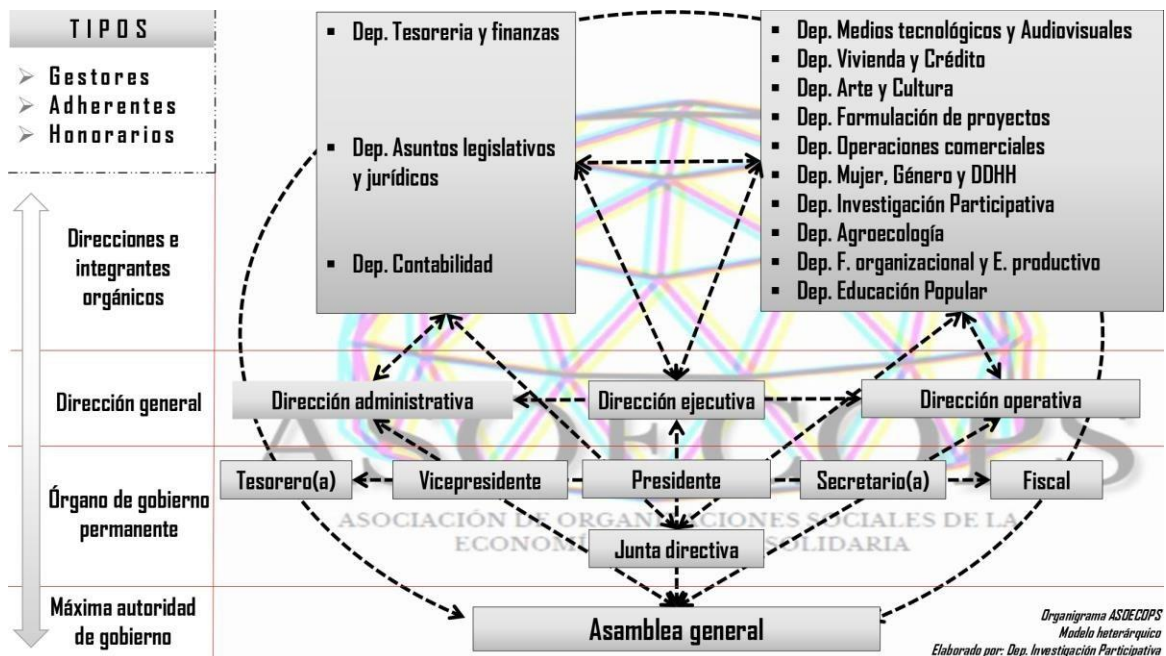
TIPOS

➢ Gestores
➢ Adherentes
➢ Honorarios

Direcciones e integrantes orgánicos

Dirección general

Órgano de gobierno permanente

Máxima autoridad de gobierno

▪ Dep. Tesoreria y finanzas

▪ Dep. Asuntos legislativos y jurídicos

▪ Dep. Contabilidad

▪ Dep. Medios tecnológicos y Audiovisuales
▪ Dep. Vivienda y Crédito
▪ Dep. Arte y Cultura
▪ Dep. Formulación de proyectos
▪ Dep. Operaciones comerciales
▪ Dep. Mujer, Género y DDHH
▪ Dep. Investigación Participativa
▪ Dep. Agroecología
▪ Dep. F. organizacional y E. productivo
▪ Dep. Educación Popular

Dirección administrativa

Dirección ejecutiva

Dirección operativa

Tesorero(a)

Vicepresidente

Presidente

Secretario(a)

Fiscal

ASOECOPS

ASOCIACIÓN DE ORGANIZACIONES SOCIALES DE LA ECONOMÍA SOLIDARIA

Junta directiva

Asamblea general

Organigrama ASOECOPS
Modelo heterárquico
Elaborado por: Dep. Investigación Participativa